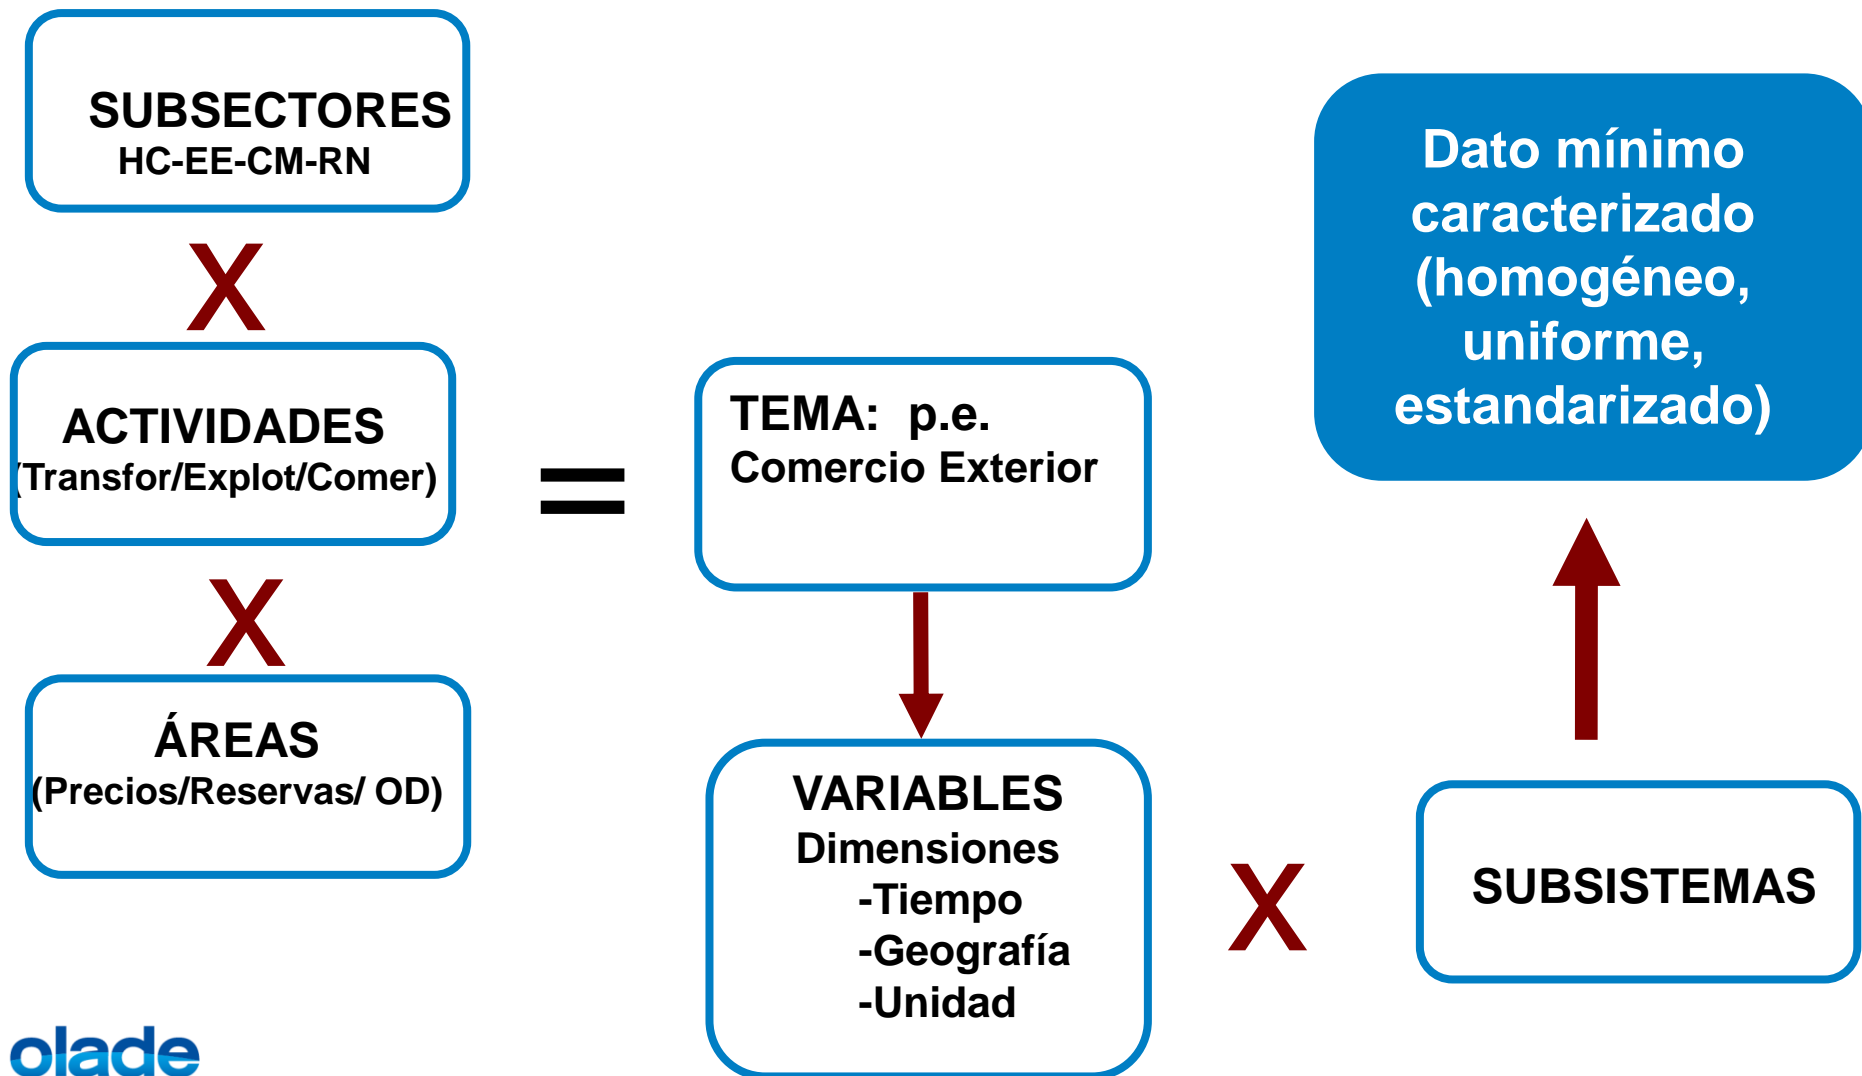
SUBSECTORES
HC-EE-CM-RN

X

ACTIVIDADES
(Transfor/Explot/Comer)

X

ÁREAS
(Precios/Reservas/ OD)

=

TEMA: p.e.
Comercio Exterior

VARIABLES
Dimensiones
-Tiempo
-Geografía
-Unidad

X

SUBSISTEMAS

Dato mínimo caracterizado (homogéneo, uniforme, estandarizado)

olade